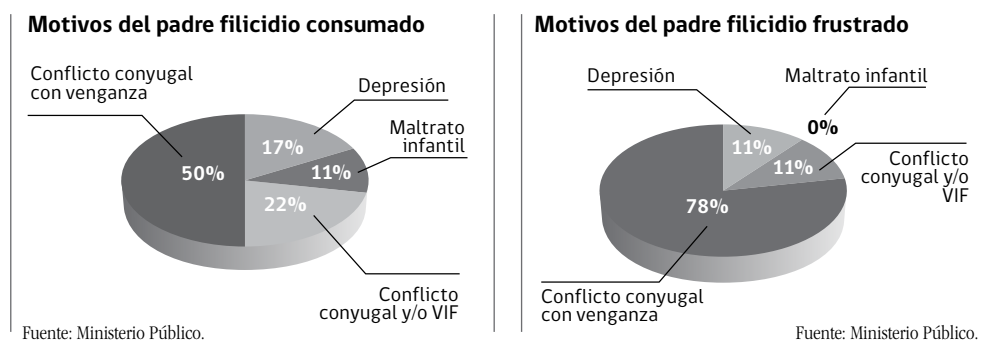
Motivos del padre filicidio consumado

Conflicto conyugal con venganza

Depresión

Maltrato infantil

17%

50%

11%

22%

Conflicto conyugal y/o VIF

Fuente: Ministerio Público.

Motivos del padre filicidio frustrado

Depresión

Maltrato infantil

0%

11%

11%

Conflicto conyugal y/o VIF

78%

Conflicto conyugal con venganza

Fuente: Ministerio Público.